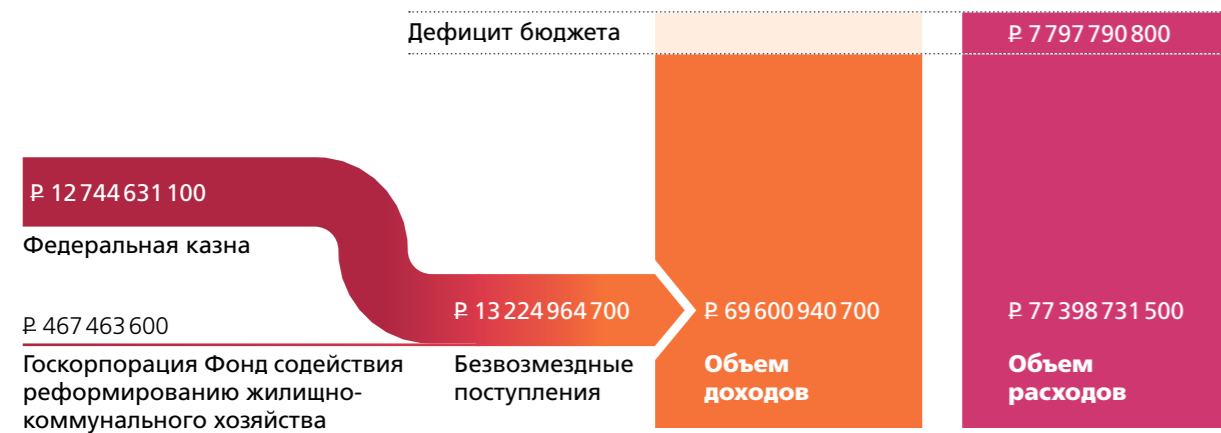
Дефицит бюджета

₽ 7 797 790 800

₽ 12 744 631 100

Федеральная казна

₽ 467 463 600

Госкорпорация Фонд содействия реформированию жилищно-коммунального хозяйства

₽ 13 224 964 700

Безвозмездные поступления

₽ 69 600 940 700

Объем доходов

₽ 77 398 731 500

Объем расходов